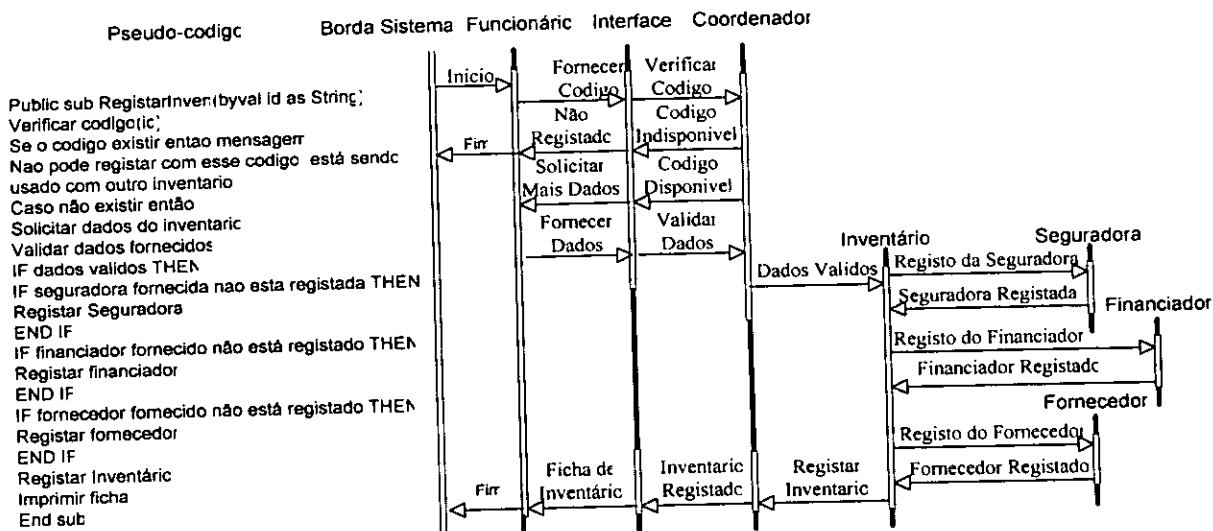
Pseudo-codigo

Borda Sistema Funcionário Interface Coordenador

Public sub RegistarInven(byval id as String)
Verificar codigo(id)
Se o codigo existir entao mensagem
Nao pode registar com esse codigo está sendo usado com outro inventario
Caso não existir então
Solicitar dados do inventario
Validar dados fornecidos
IF dados validos THEN
IF seguradora fornecida nao esta registada THEN
Registar Seguradora
END IF
IF financiador fornecido não está registado THEN
Registar financiador
END IF
IF fornecedor fornecido não está registado THEN
Registar fornecedor
END IF
Registar Inventário
Imprimir ficha
End sub

Inicio
Fornecer Codigo
Verificar Codigo
Não Registado
Codigo Indisponivel
Fim
Solicitar Mais Dados
Codigo Disponivel
Fornecer Dados
Validar Dados
Inventário
Seguradora
Dados Validos
Registo da Seguradora
Seguradora Registada
Financiador
Registo do Financiador
Financiador Registado
Fornecedor
Registo do Fornecedor
Fornecedor Registado
Fim
Ficha de Inventário
Inventario Registado
Registar Inventario